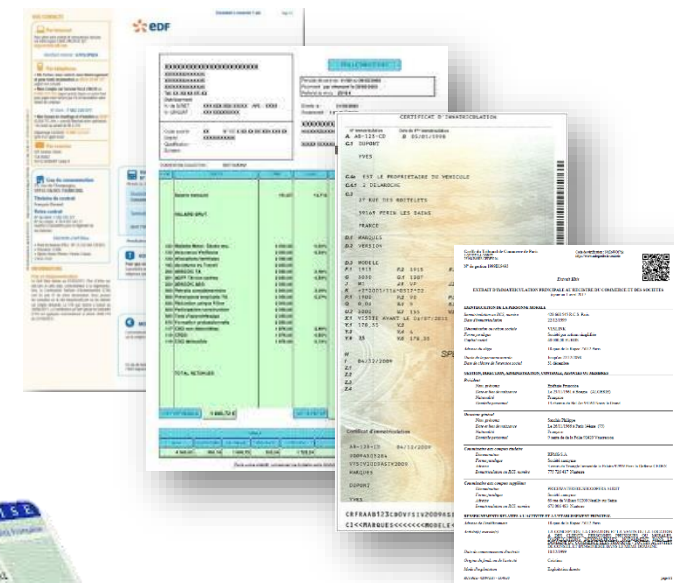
edf

CERTIFICAT D'IMMATRICULATION

A AB-123-CD B 05/01/1998

C.1 DUPONT

YVES

C.4 EST LE PROPRIETAIRE DU VEHICULE

C.4.1 I DELAROCHE

27 RUE DES BRETELETS

38140 PERIN LES SAUGES

FRANCE

D.1 MARQUES

D.2 VERSION

D.3 MODELE

X1 VISITE AVANT LE 04/07/2011

04/12/2009

SPECIMEN

Certificat d'immatriculation

AB-123-CD 04/12/2009

DUPONT

YVES

CRFRAAB123CD0VYS1U2009A5

CI<<MARQUES<<<<<<<MODELE<

Extrait Kbis

EXTRAIT D'IMMATRICULATION PRINCIPALE AU REGISTRE DU COMMERCE ET DES SOCIETES

IDENTIFICATION DE LA PERSONNE MORALE

GESTION, DIRECTION, ADMINISTRATION, CONTROLE, ASSOCIES OU MEMBRES

RENSEIGNEMENTS RELATIFS A L'ACTIVITE ET A L'ETABLISSEMENT PRINCIPAL

TOTAL RETENUES